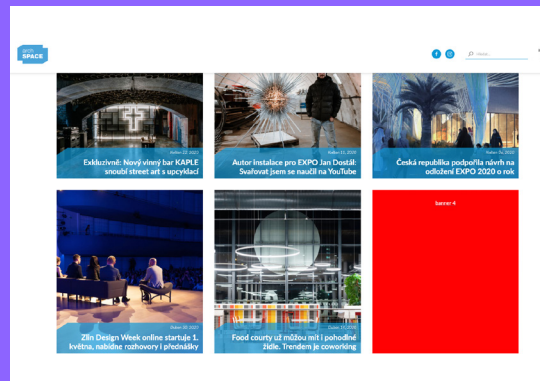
SPACE

Hledat...

Květen 22, 2020
Exkluzivně: Nový vinný bar KAPLE snoubí street art s upcyklací

Květen 11, 2020
Autor instalace pro EXPO Jan Dostál: Svařovat jsem se naučil na YouTube

Květen 5, 2020
Česká republika podpořila návrh na odložení EXPO 2020 o rok

Duben 30, 2020
Zlín Design Week online startuje 1. května, nabídne rozhovory i přednášky

Duben 13, 2020
Food courty už můžou mít i pohodlné židle. Trendem je coworking

banner 4